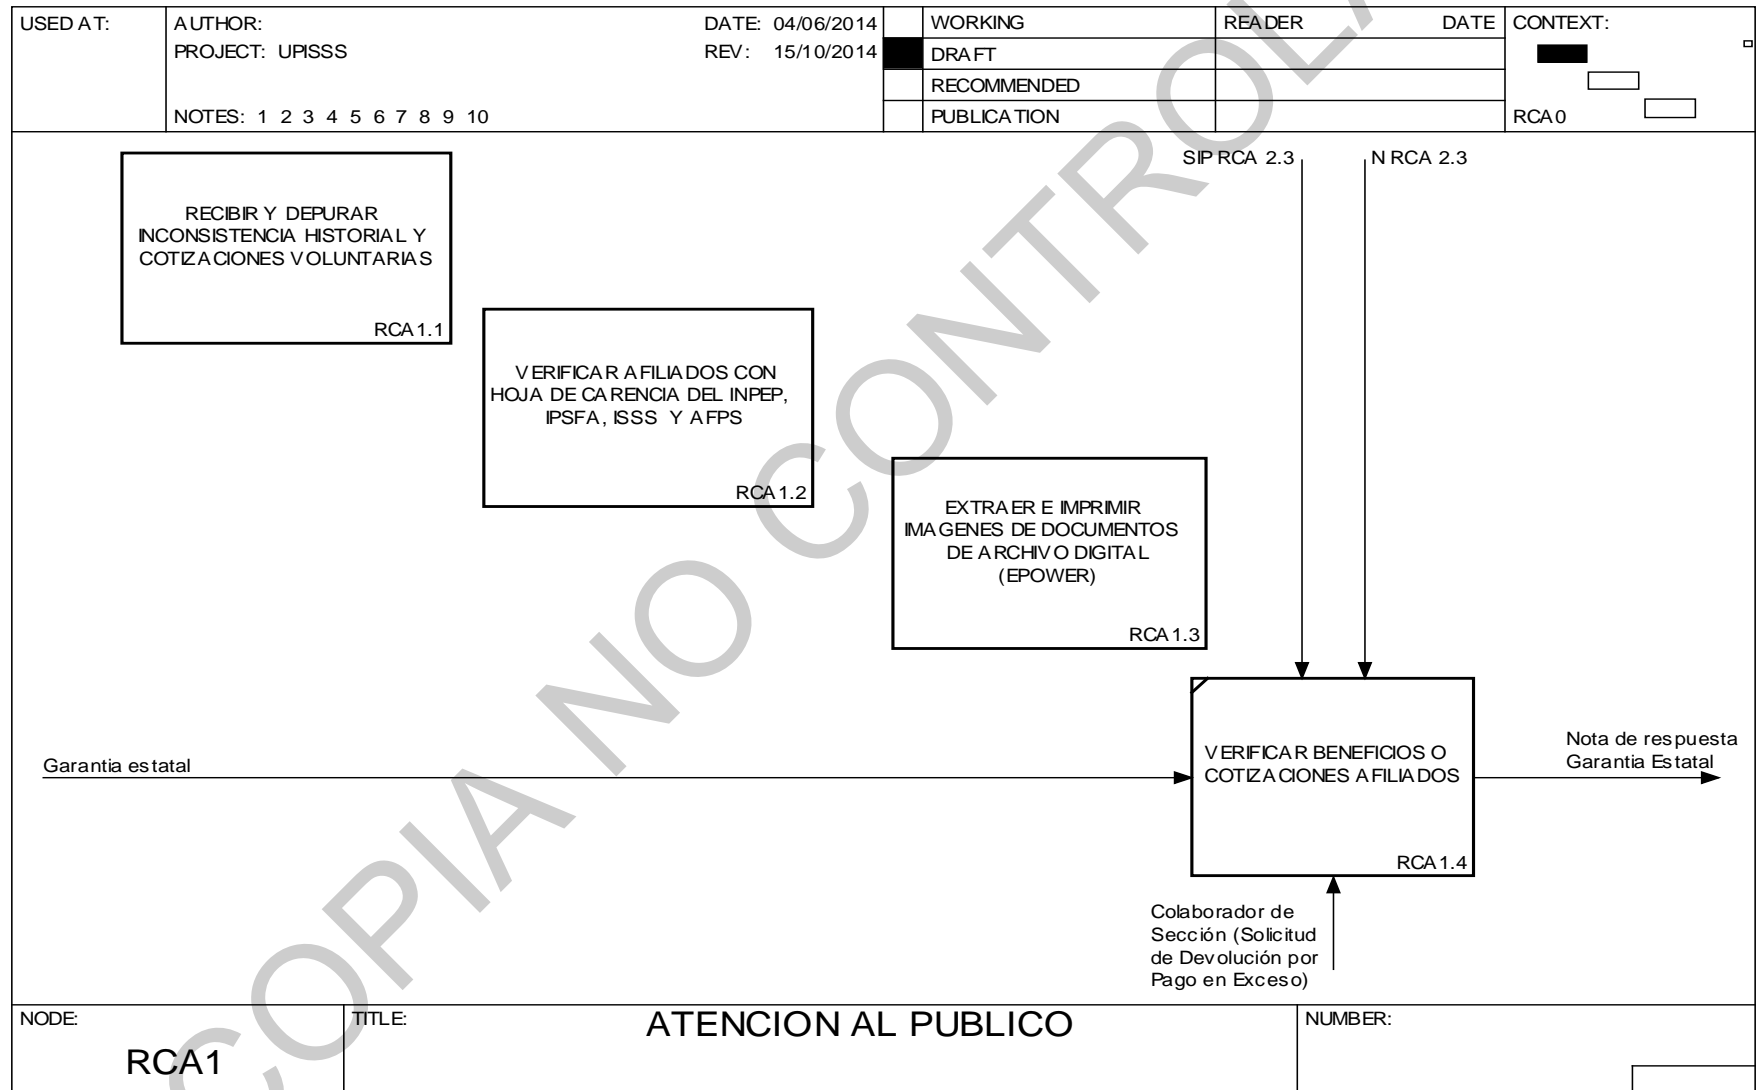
| USED AT: | AUTHOR: PROJECT: UPISSS NOTES: 1 2 3 4 5 6 7 8 9 10 | DATE: 04/06/2014 REV: 15/10/2014 | | WORKING | READER | DATE | CONTEXT: |
|---|---|---|---|---|---|---|---|
| | | | | DRAFT | | | |
| | | | | RECOMMENDED | | | |
| | | | | PUBLICATION | | | RCA0 |

RECIBIR Y DEPURAR INCONSISTENCIA HISTORIAL Y COTIZACIONES VOLUNTARIAS
RCA1.1

VERIFICAR AFILIADOS CON HOJA DE CARENCIA DEL INPEP, IPSFA, ISSS Y AFPS
RCA1.2

EXTRAER E IMPRIMIR IMAGENES DE DOCUMENTOS DE ARCHIVO DIGITAL (EPOWER)
RCA1.3

SIP RCA 2.3

N RCA 2.3

Garantia estatal

VERIFICAR BENEFICIOS O COTIZACIONES AFILIADOS
RCA1.4

Nota de respuesta Garantia Estatal

Colaborador de Sección (Solicitud de Devolución por Pago en Exceso)

COPIA NO CONTROLADA

| NODE: RCA1 | TITLE: ATENCION AL PUBLICO | NUMBER: |
|---|---|---|